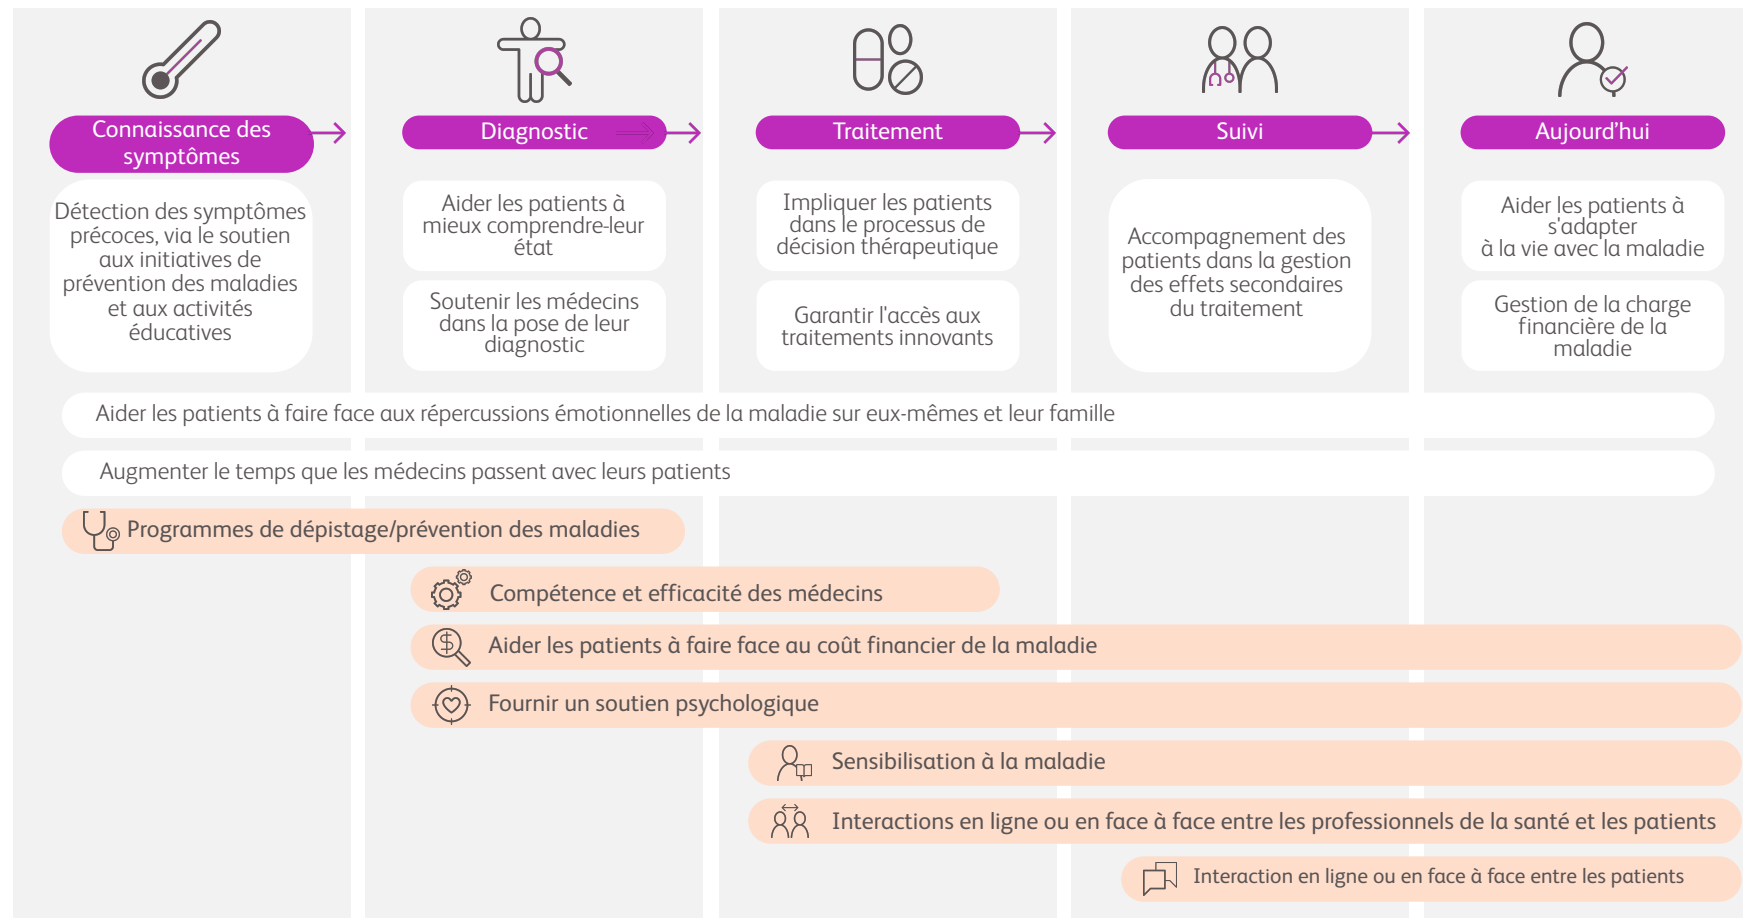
Connaissance des symptômes

Diagnostic

Traitement

Suivi

Aujourd'hui

Détection des symptômes précoces, via le soutien aux initiatives de prévention des maladies et aux activités éducatives

Aider les patients à mieux comprendre-leur état

Soutenir les médecins dans la pose de leur diagnostic

Impliquer les patients dans le processus de décision thérapeutique

Garantir l'accès aux traitements innovants

Accompagnement des patients dans la gestion des effets secondaires du traitement

Aider les patients à s'adapter à la vie avec la maladie

Gestion de la charge financière de la maladie

Aider les patients à faire face aux répercussions émotionnelles de la maladie sur eux-mêmes et leur famille

Augmenter le temps que les médecins passent avec leurs patients

Programmes de dépistage/prévention des maladies

Compétence et efficacité des médecins

Aider les patients à faire face au coût financier de la maladie

Fournir un soutien psychologique

Sensibilisation à la maladie

Interactions en ligne ou en face à face entre les professionnels de la santé et les patients

Interaction en ligne ou en face à face entre les patients